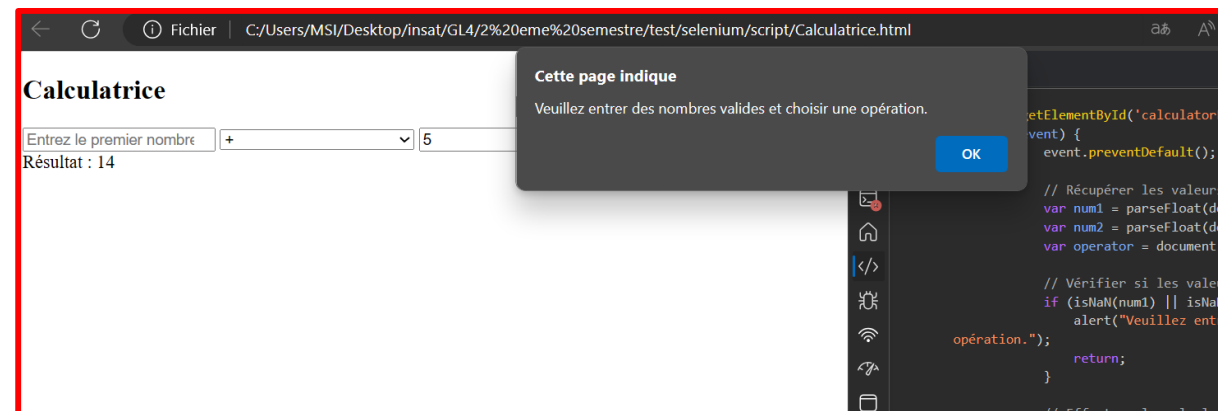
Fichier | C:/Users/MSI/Desktop/insat/GL4/2%20eme%20semestre/test/selenium/script/Calculatrice.html

Calculatrice

Entrez le premier nombre | + | 5

Résultat : 14

Cette page indique

Veuillez entrer des nombres valides et choisir une opération.

OK

etElementById('calculator
vent) {
event.preventDefault();

// Récupérer les valeur
var num1 = parseFloat(do
var num2 = parseFloat(do
var operator = document

// Vérifier si les vale
if (isNaN(num1) || isNa
alert("Veuillez ent
opération.");
return;
}